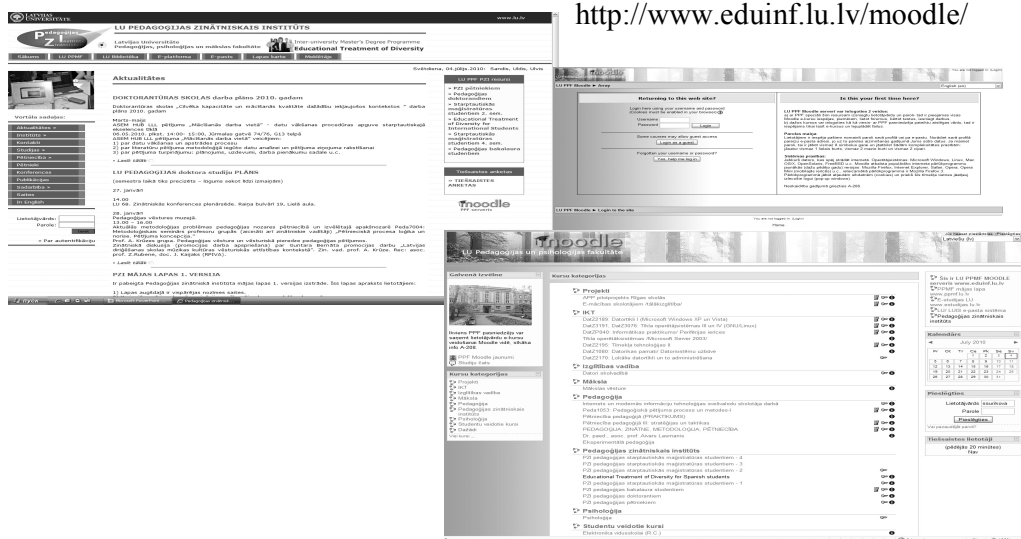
http://www.eduinf.lu.lv/moodle/

LATVIJAS UNIVERSITĀTE

LU PEDAGOĢIJAS ZINĀTNISKAIS INSTITŪTS

Latvijas Universitāte
Pedagoģijas, psiholoģijas un mākslas fakultāte

Inter-university Master's Degree Programme
Educational Treatment of Diversity

Sākums | LU PPMF | LU Bibliotēka | E-platforma | E-pasts | Lapas karte | Meklētājs

Svētdiena, 04.jūlijs 2010. Sarmīte, Uldis, Ulvis

Aktualitātes

DOKTORANTŪRAS SKOLAS darba plāns 2010. gadam

Vortālu sadaļas:
Aktualitātes
Institūts
Kontakti
Studijas
Pētniecība
Pētnieki
Konferences
Publikācijas
Sadarbība
Saites
In English

Lietotājvārds:
Parole:

LU PEDAGOĢIJAS doktora studiju PLĀNS

27. janvārī

PZI MĀJAS LAPAS 1. VERSIJA

LU PPMF PZI resursi
PZI pētniekiem
Pedagoģijas doktorantiem
Starptautiskie maģistrantūras studentiem 2. sem.
Educational Treatment of Diversity for International Students
Starptautiskie maģistrantūras studentiem 4. sem.
Pedagoģijas bakalaura studentiem

TIEŠSAISTES ANKETAS

moodle

LU PPF Moodle » Array

Returning to this web site?

Login here using your username and password

Username
Password
Login

Some courses may allow guest access
Login as a guest

Forgotten your username or password?
Yes, help me log in

Is this your first time here?

LU PPF Moodle » Login to the site

You are not logged in. (Login)
Home

moodle
LU Pedagoģijas un psiholoģijas fakultāte

Galvenā izvēlne

Kursu kategorijas

Projekti
IKT
Izglītības vadība
Māksla
Pedagoģija
Pedagoģijas zinātniskais institūts
Psiholoģija
Studentu veidotie kursi

Pedagoģijas zinātniskais institūts
Educational Treatment of Diversity for Spanish students

Psiholoģija
Studentu veidotie kursi

Kalendārs
July 2010

Pieslēgties
Lietotājvārds
Parole
Pieslēgties

Tiešsaistes lietotāji
(pēdējās 20 minūtes)
Nav